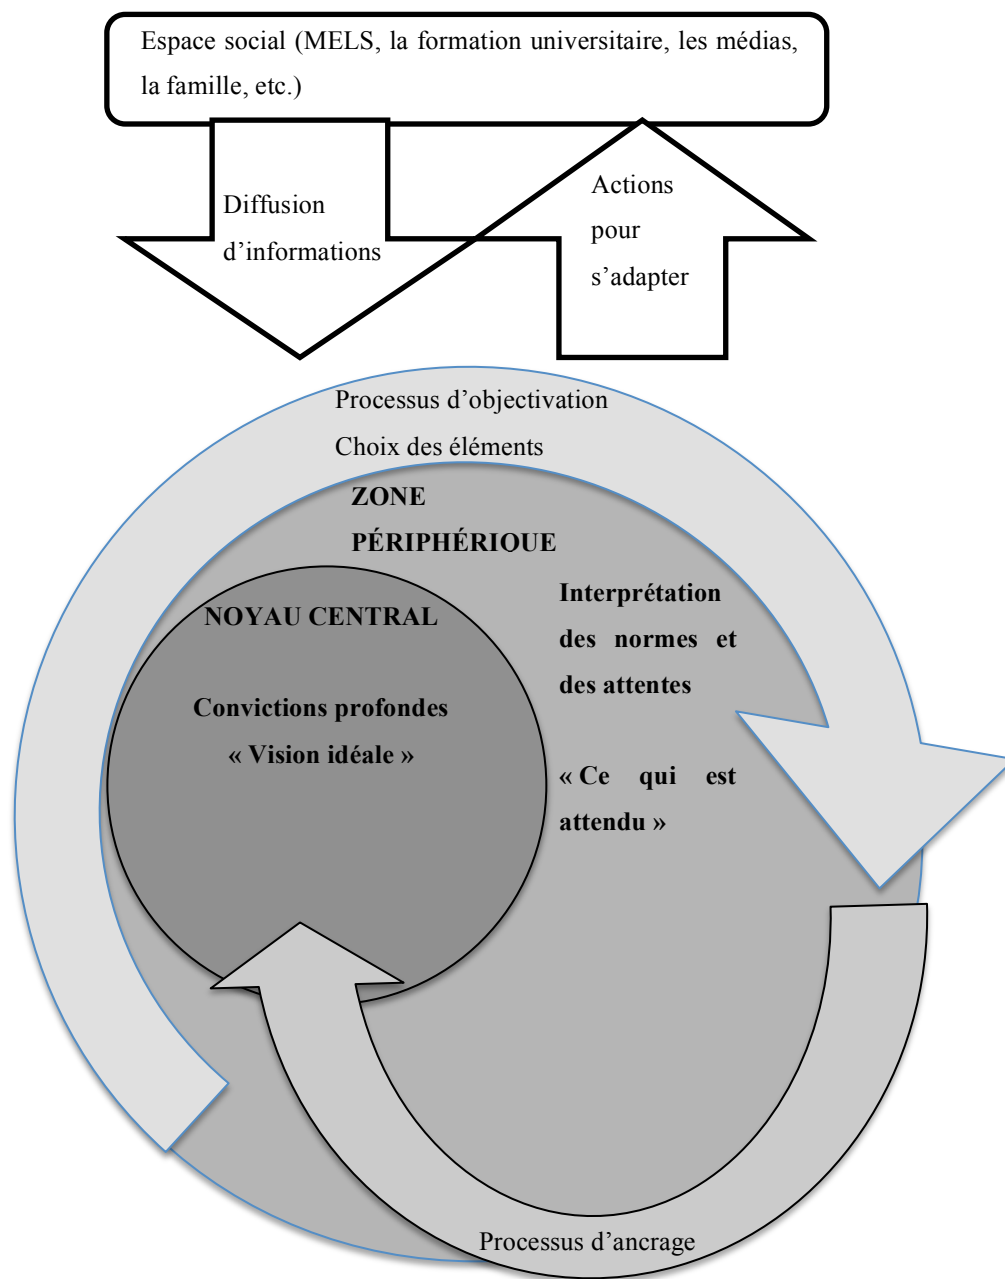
Espace social (MELS, la formation universitaire, les médias, la famille, etc.)

Diffusion d'informations

Actions pour s'adapter

Processus d'objectivation

Choix des éléments

ZONE PÉRIPHÉRIQUE

NOYAU CENTRAL

Convictions profondes

« Vision idéale »

Interprétation des normes et des attentes

« Ce qui est attendu »

Processus d'ancrage